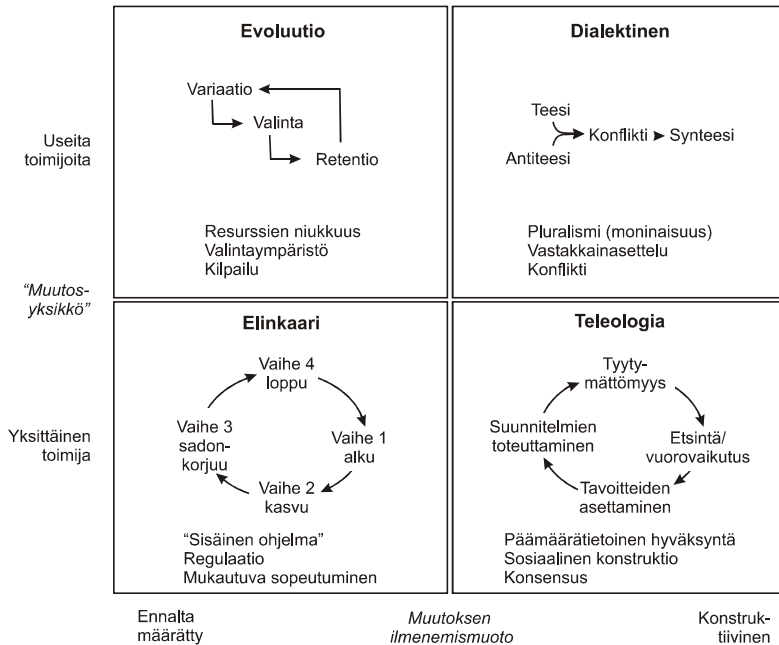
Useita toimijoita

"Muutosyksikkö"

Yksittäinen toimija

Evoluutio

Variaatio
Valinta
Retentio

Resurssien niukkuus
Valintaympäristö
Kilpailu

Dialektinen

Teesi
Antiteesi
Konflikti ➤ Synteesi

Pluralismi (moninaisuus)
Vastakkainasettelu
Konflikti

Elinkaari

Vaihe 4 loppu
Vaihe 1 alku
Vaihe 2 kasvu
Vaihe 3 sadonkorjuu

"Sisäinen ohjelma"
Regulaatio
Mukautuva sopeutuminen

Teleologia

Tyytymättömyys
Etsintä/ vuorovaikutus
Tavoitteiden asettaminen
Suunnitelmien toteuttaminen

Päämäärätietoinen hyväksyntä
Sosiaalinen konstruktio
Konsensus

Ennalta määrätty

Muutoksen ilmenemismuoto

Konstruktiivinen